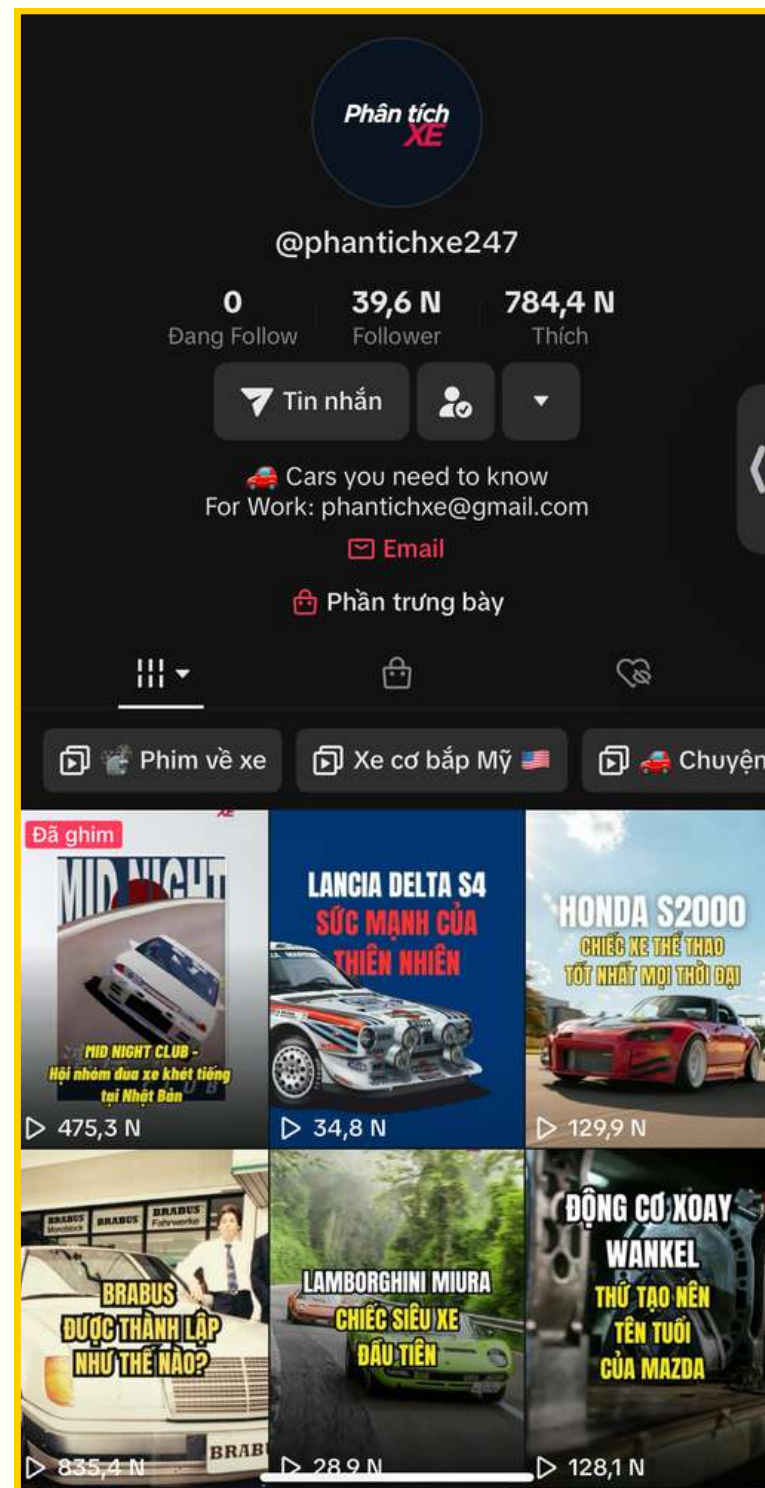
Phân tích XE

@phantichxe247

0 Đang Follow | 39,6 N Follower | 784,4 N Thích

Tin nhắn

🚗 Cars you need to know
For Work: phantichxe@gmail.com

Email

Phần trưng bày

Phim về xe | Xe cơ bắp Mỹ 🇺🇸 | 🚗 Chuyện

Đã ghim
MID NIGHT
MID NIGHT CLUB - Hội nhóm đua xe khét tiếng tại Nhật Bản
475,3 N

LANCIA DELTA S4
SỨC MẠNH CỦA THIÊN NHIÊN
34,8 N

HONDA S2000
CHIẾC XE THỂ THAO TỐT NHẤT MỌI THỜI ĐẠI
129,9 N

BRABUS BRABUS BRABUS Fahrwerke
BRABUS ĐƯỢC THÀNH LẬP NHƯ THẾ NÀO?
BRAB
835,4 N

LAMBORGHINI MIURA
CHIẾC SIÊU XE ĐẦU TIÊN
28,9 N

ĐỘNG CƠ XOAY WANKEL
THỨ TẠO NÊN TÊN TUỔI CỦA MAZDA
128,1 N